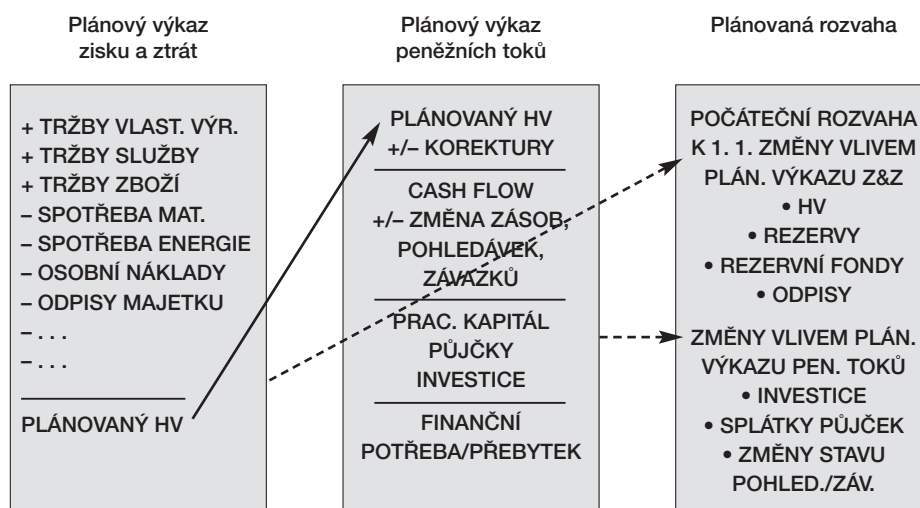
Plánový výkaz zisku a ztrát

+ TRŽBY VLAST. VÝR.
+ TRŽBY SLUŽBY
+ TRŽBY ZBOŽÍ
– SPOTŘEBA MAT.
– SPOTŘEBA ENERGIE
– OSOBNÍ NÁKLADY
– ODPISY MAJETKU
– . . .
– . . .

PLÁNOVANÝ HV

Plánový výkaz peněžních toků

PLÁNOVANÝ HV
+/– KOREKTURY

CASH FLOW
+/– ZMĚNA ZÁSOB, POHLEDÁVEK, ZÁVAZKŮ

PRAC. KAPITÁL
PŮJČKY
INVESTICE

FINANČNÍ POTŘEBA/PŘEBYTEK

Plánovaná rozvaha

POČÁTEČNÍ ROZVAHA K 1. 1. ZMĚNY VLIVEM PLÁN. VÝKAZU Z&Z
• HV
• REZERVY
• REZERVNÍ FONDY
• ODPISY

ZMĚNY VLIVEM PLÁN. VÝKAZU PEN. TOKŮ
• INVESTICE
• SPLÁTKY PŮJČEK
• ZMĚNY STAVU POHLED./ZÁV.